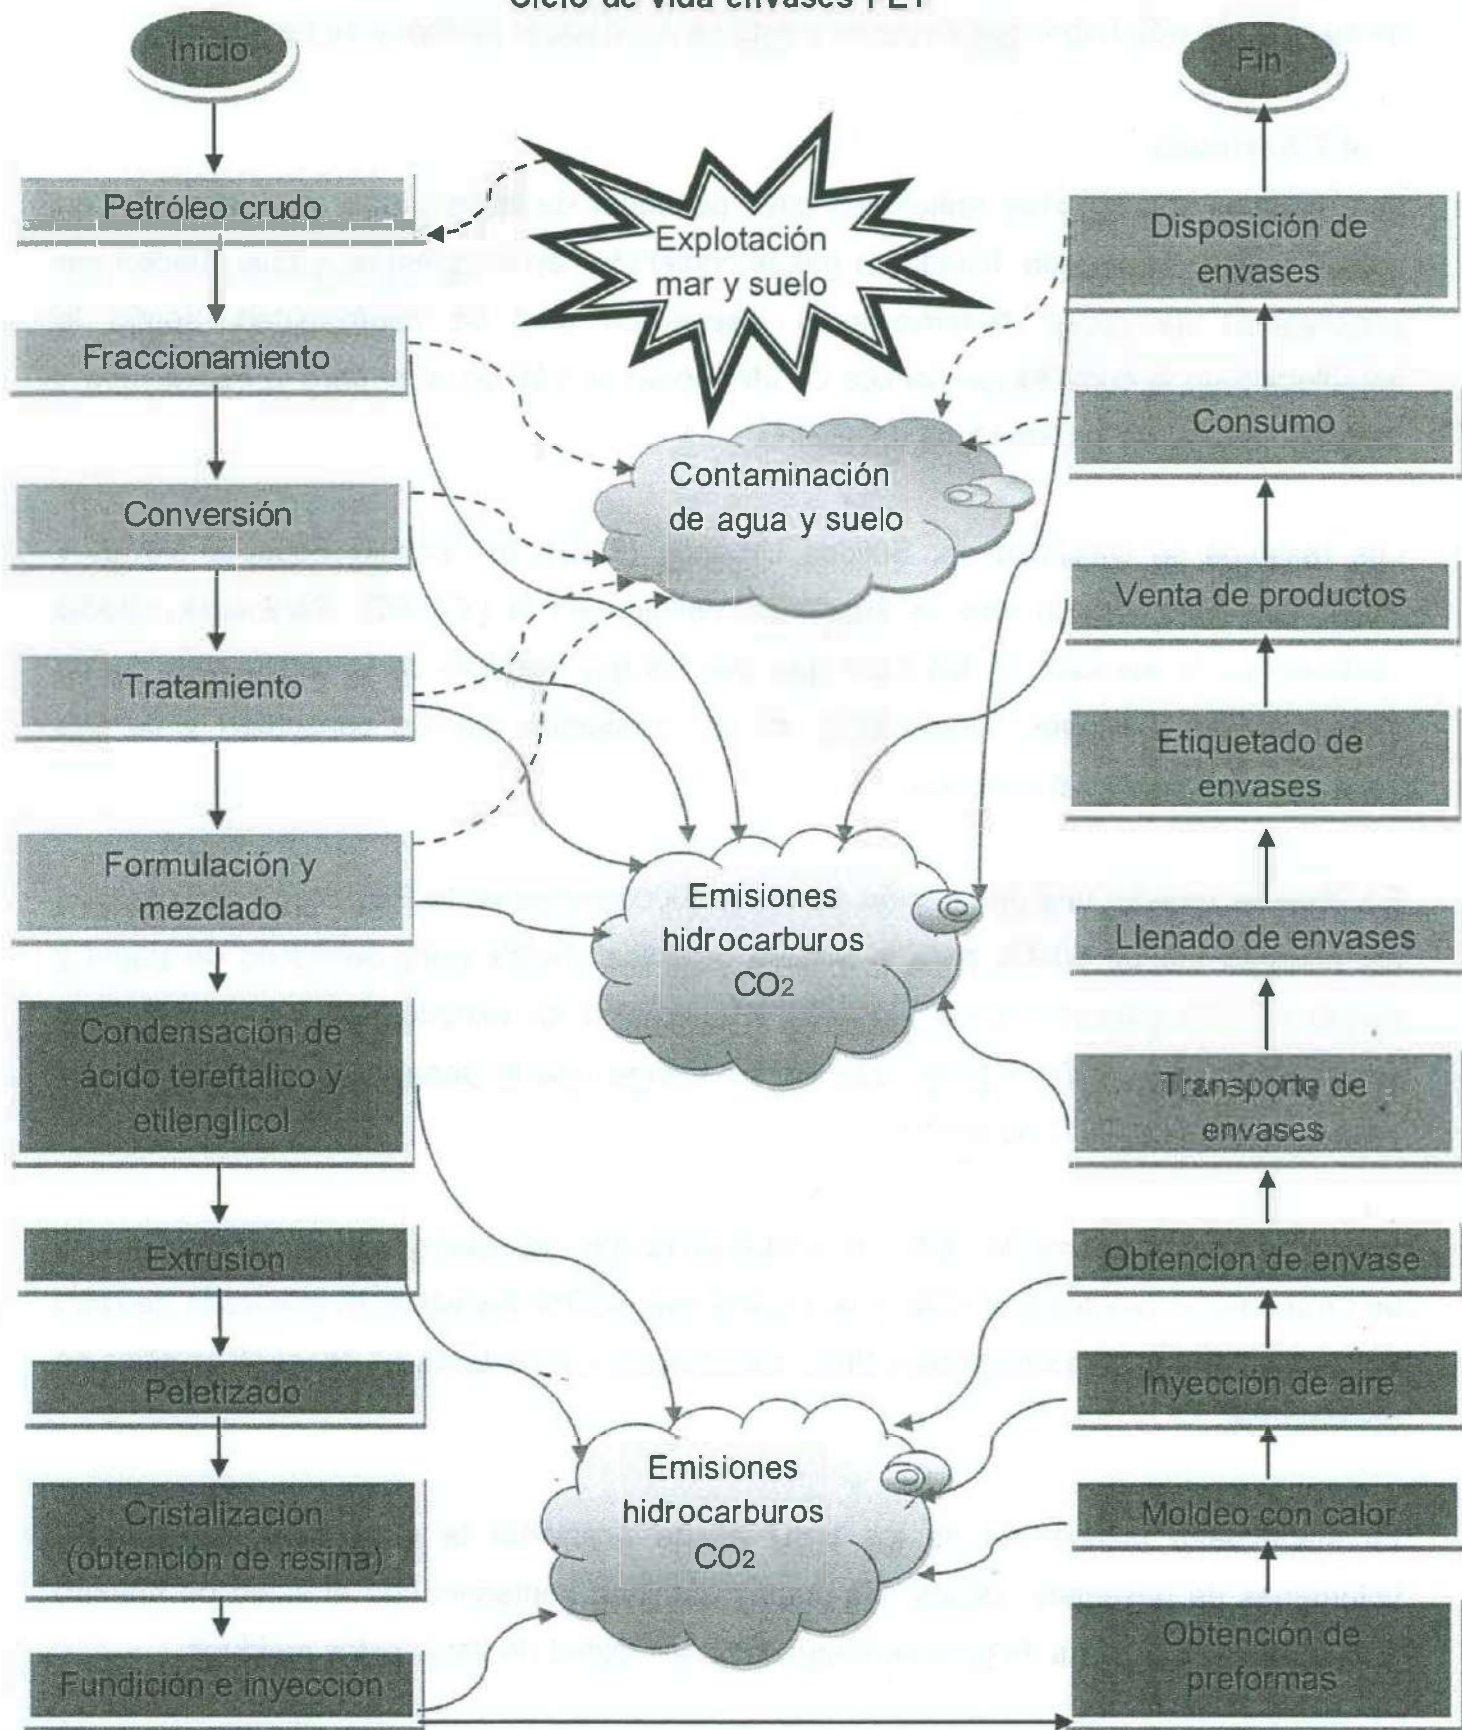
Ciclo de vida envases PET

Inicio

Petróleo crudo

Fraccionamiento

Conversión

Tratamiento

Formulación y mezclado

Condensación de ácido tereftalico y etilenglicol

Extrusion

Peletizado

Cristalización (obtención de resina)

Fundición e inyección

Explotación mar y suelo

Contaminación de agua y suelo

Emisiones hidrocarburos $CO_2$

Emisiones hidrocarburos $CO_2$

Fin

Disposición de envases

Consumo

Venta de productos

Etiquetado de envases

Llenado de envases

Transporte de envases

Obtencion de envase

Inyección de aire

Moldeo con calor

Obtención de preformas